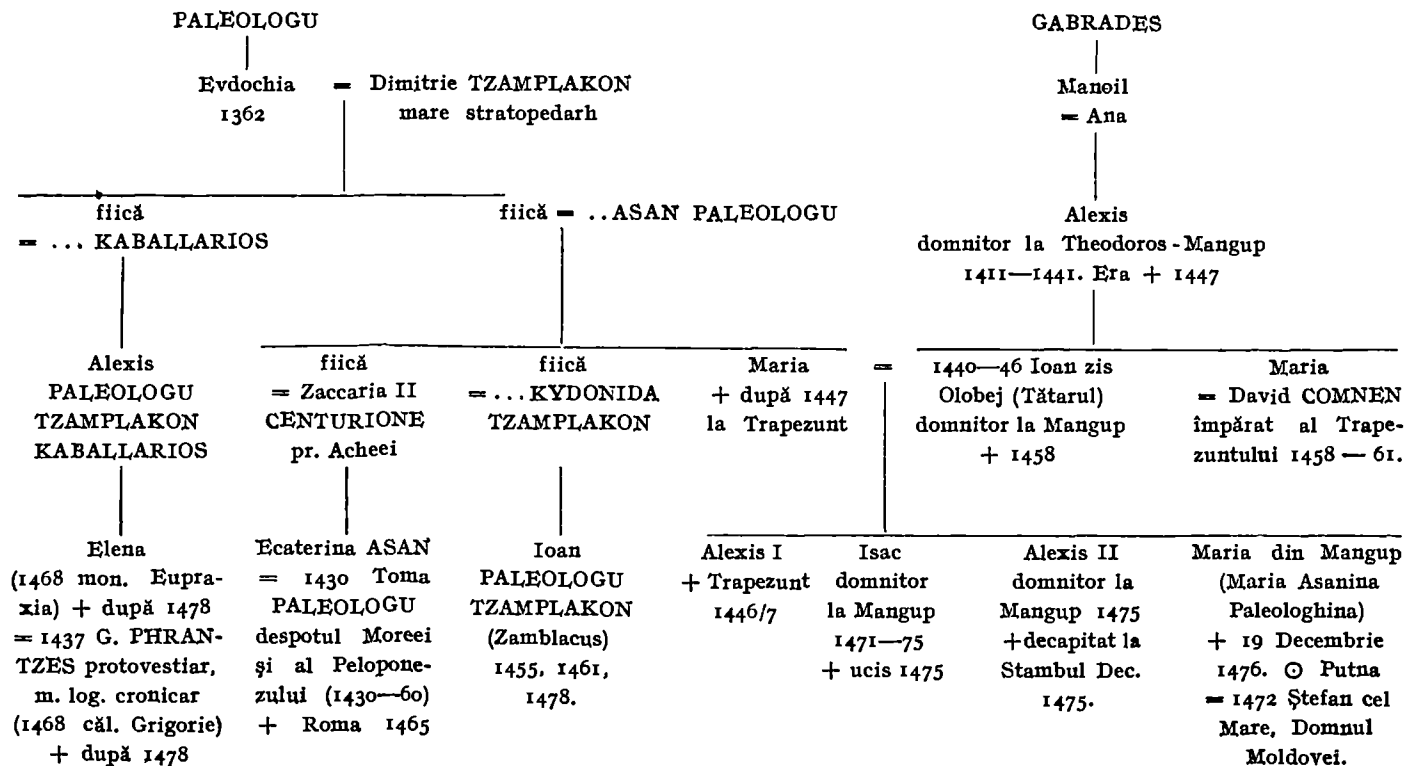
PALEOLOGU

Evdochia 1362 = Dimitrie TZAMPLAKON mare stratopedarh

fiică = ... KABALLARIOS

fiică = ..ASAN PALEOLOGU

Alexis PALEOLOGU TZAMPLAKON KABALLARIOS

Elena (1468 mon. Eupraxia) + după 1478 = 1437 G. PHRANTZES protovestiar, m. log. cronicar (1468 căl. Grigorie) + după 1478

fiică = Zaccaria II CENTURIONE pr. Acheei

Ecaterina ASAN = 1430 Toma PALEOLOGU despotul Moreei şi al Peloponezului (1430—60) + Roma 1465

fiică = ...KYDONIDA TZAMPLAKON

Ioan PALEOLOGU TZAMPLAKON (Zamblacus) 1455, 1461, 1478.

Maria + după 1447 la Trapezunt =

GABRADES

Manoil = Ana

Alexis domnitor la Theodoros-Mangup 1411—1441. Era + 1447

1440—46 Ioan zis Olobej (Tătarul) domnitor la Mangup + 1458

Maria = David COMNEN împărat al Trapezuntului 1458 — 61.

Alexis I + Trapezunt 1446/7

Isac domnitor la Mangup 1471—75 + ucis 1475

Alexis II domnitor la Mangup 1475 +decapitat la Stambul Dec. 1475.

Maria din Mangup (Maria Asanina Paleologhina) + 19 Decembrie 1476. ⊙ Putna = 1472 Ştefan cel Mare, Domnul Moldovei.